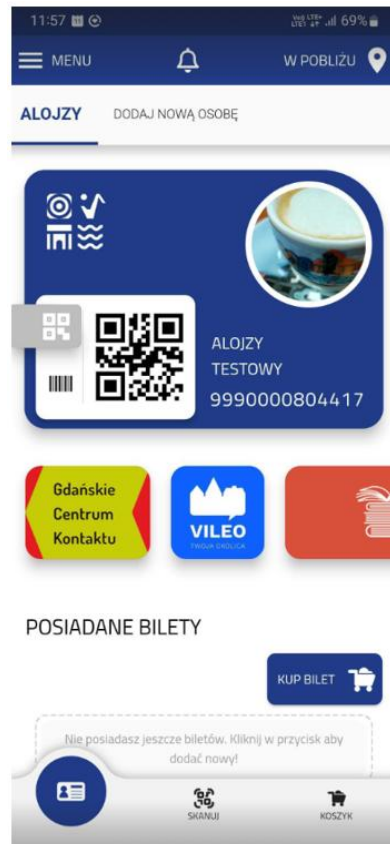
11:57 69%

MENU

W POBLIŻU

ALOJZY

DODAJ NOWĄ OSOBĘ

ALOJZY
TESTOWY
9990000804417

Gdańskie Centrum Kontaktu

VILEO
TWOJA OKOLICA

POSIADANE BILETY

KUP BILET

Nie posiadasz jeszcze biletów. Kliknij w przycisk aby dodać nowy!

SKANUJ

KOSZYK